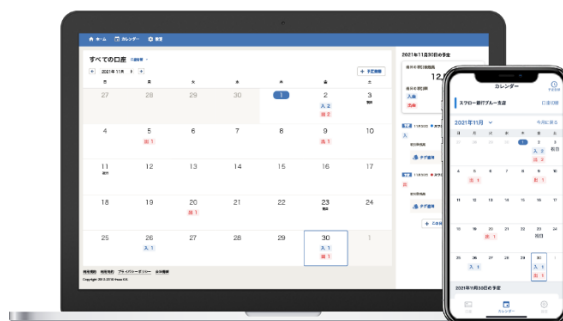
ホーム カレンダー 設定

すべての口座

2021年11月

+ 予定登録

| | | | | | | |
|---|---|---|---|---|---|---|
| 27 | 28 | 29 | 30 | 1 | 2 | 3 |
| 4 | 5 | 6 | 7 | 8 | 9 | 10 |
| 11 | 12 | 13 | 14 | 15 | 16 | 17 |
| 18 | 19 | 20 | 21 | 22 | 23 | 24 |
| 25 | 26 | 27 | 28 | 29 | 30 | 1 |

入 1
出 1
出 1
入 1
出 1
出 1
入 1
出 1

2021年11月30日の予定

12,

カレンダー

2021年11月

今月に戻る

| | | | | | | |
|---|---|---|---|---|---|---|
| 31 | | | | | 1 | 2 |
| | | 9 | 10 | | | |
| 11 | 12 | 13 | 14 | 15 | 16 | 17 |
| 18 | 19 | 20 | 21 | 22 | 23 | 24 |
| 24 | 25 | 26 | 27 | 28 | 29 | 30 |

2021年11月30日の予定

カレンダー

Copyright